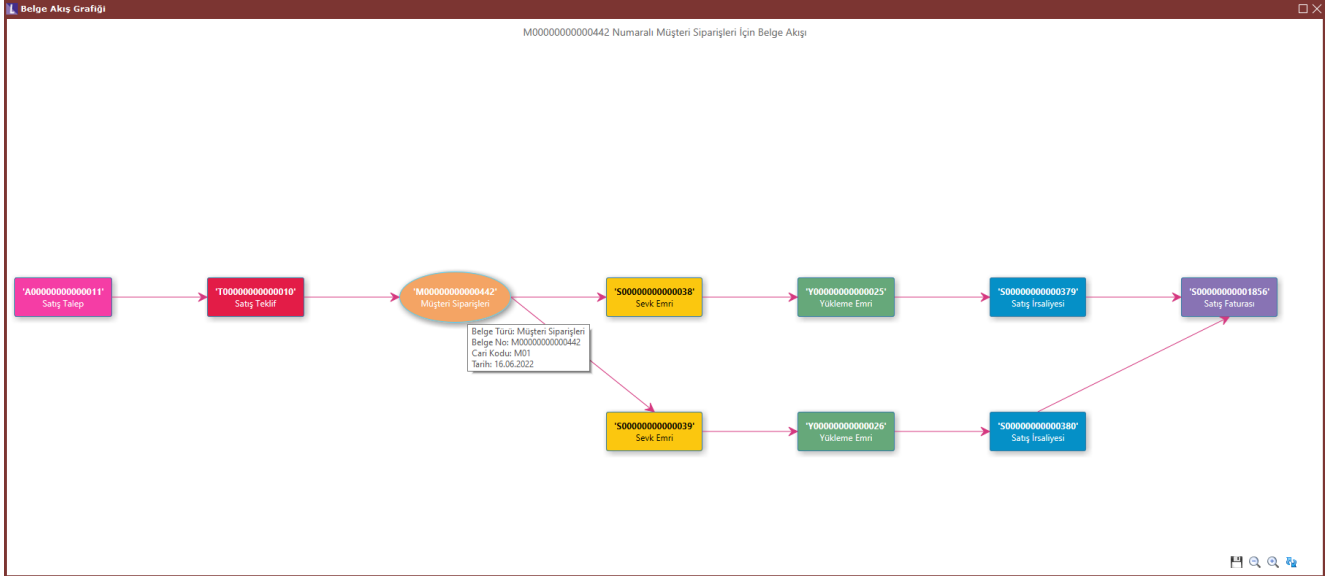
Belge Akış Grafiği

M00000000000442 Numaralı Müşteri Siparişleri İçin Belge Akışı

'A00000000000011'
Satış Talep

'T00000000000010'
Satış Teklif

'M00000000000442'
Müşteri Siparişleri

Belge Türü: Müşteri Siparişleri
Belge No: M00000000000442
Cari Kodu: M01
Tarih: 16.06.2022

'S00000000000038'
Sevk Emri

'Y00000000000025'
Yükleme Emri

'S00000000000379'
Satış İrsaliyesi

'S00000000001856'
Satış Faturası

'S00000000000039'
Sevk Emri

'Y00000000000026'
Yükleme Emri

'S00000000000380'
Satış İrsaliyesi